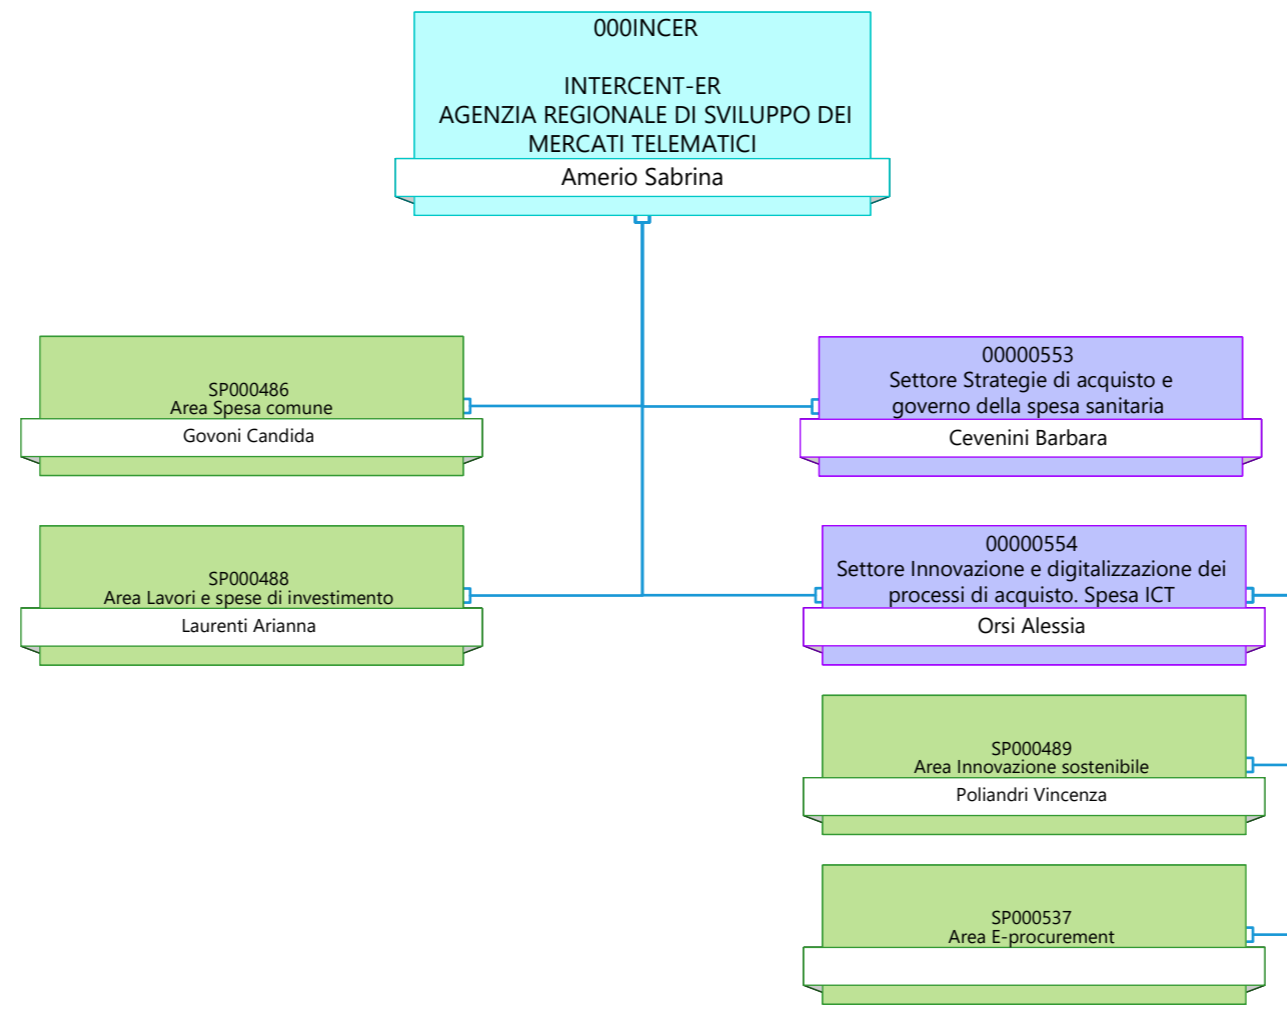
000INCER

INTERCENT-ER
AGENZIA REGIONALE DI SVILUPPO DEI MERCATI TELEMATICI
Amerio Sabrina

SP000486
Area Spesa comune
Govoni Candida

00000553
Settore Strategie di acquisto e governo della spesa sanitaria
Cevenini Barbara

SP000488
Area Lavori e spese di investimento
Laurenti Arianna

00000554
Settore Innovazione e digitalizzazione dei processi di acquisto. Spesa ICT
Orsi Alessia

SP000489
Area Innovazione sostenibile
Poliandri Vincenza

SP000537
Area E-procurement